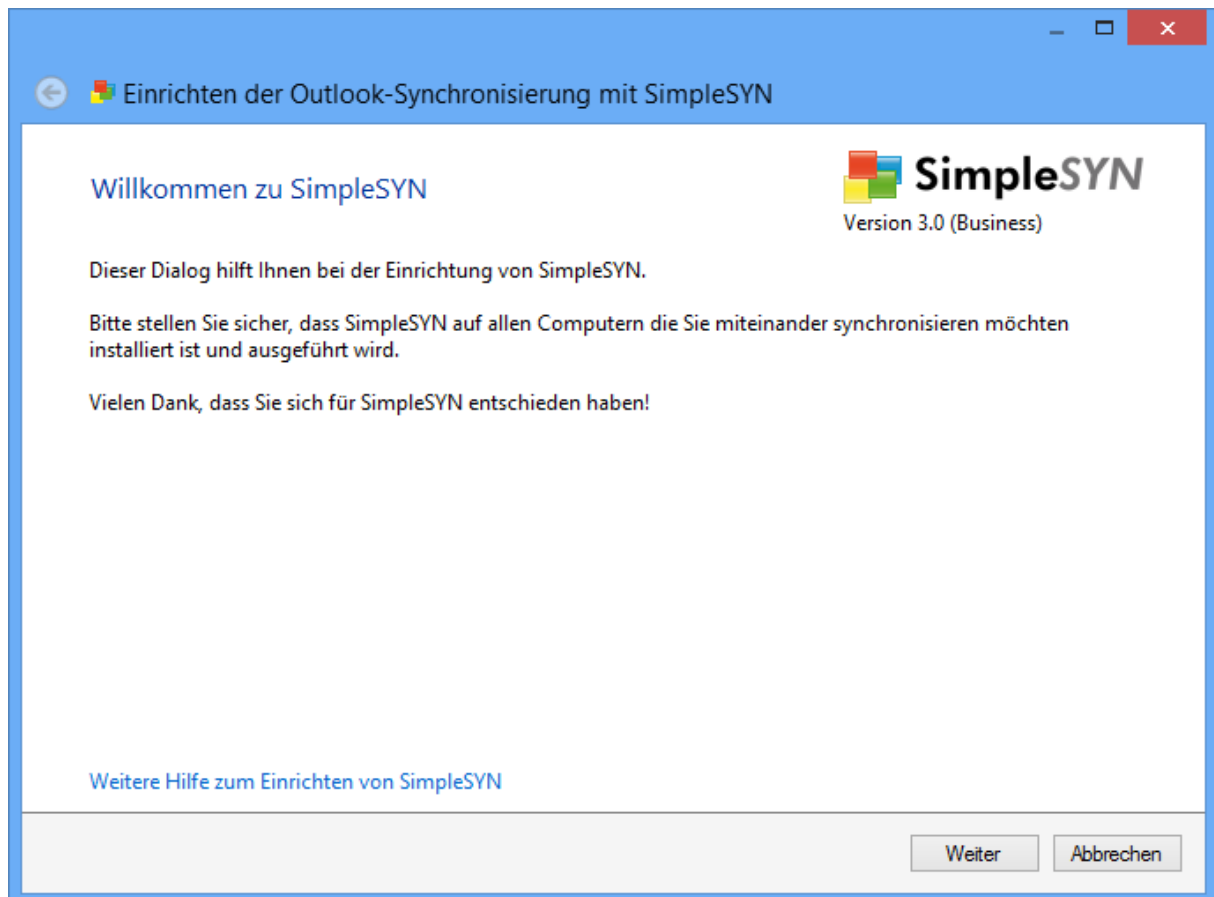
Einrichten der Outlook-Synchronisierung mit SimpleSYN

Willkommen zu SimpleSYN

SimpleSYN
Version 3.0 (Business)

Dieser Dialog hilft Ihnen bei der Einrichtung von SimpleSYN.

Bitte stellen Sie sicher, dass SimpleSYN auf allen Computern die Sie miteinander synchronisieren möchten installiert ist und ausgeführt wird.

Vielen Dank, dass Sie sich für SimpleSYN entschieden haben!

Weitere Hilfe zum Einrichten von SimpleSYN

Weiter

Abbrechen